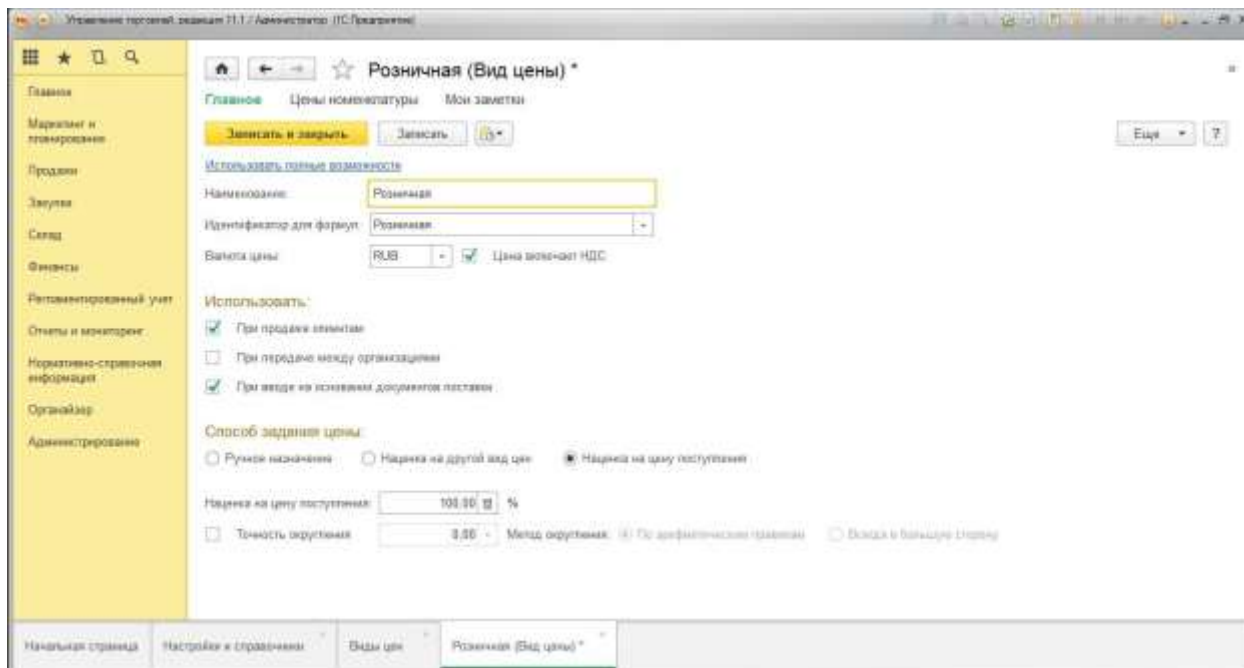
Управление торговлей, редакция 11.1 / Администратор (1С:Предприятие)

Главное
Маркетинг и планирование
Продажи
Закупки
Склад
Финансы
Регламентированный учет
Отчеты и мониторинг
Нормативно-справочная информация
Органайзер
Администрирование

Розничная (Вид цены) *

Главное Цены номенклатуры Мои заметки

Записать и закрыть Записать Еще ?

Использовать полные возможности

Наименование: Розничная

Идентификатор для формул: Розничная

Валюта цены: RUB Цена включает НДС

Использовать:

При продаже клиентам

При передаче между организациями

При вводе на основании документов поставки

Способ задания цены:

Ручное назначение Наценка на другой вид цен Наценка на цену поступления

Наценка на цену поступления: 100,00 %

Точность округления 0,00 Метод округления: По арифметическим правилам Всегда в большую сторону

Начальная страница Настройки и справочники Виды цен Розничная (Вид цены) *